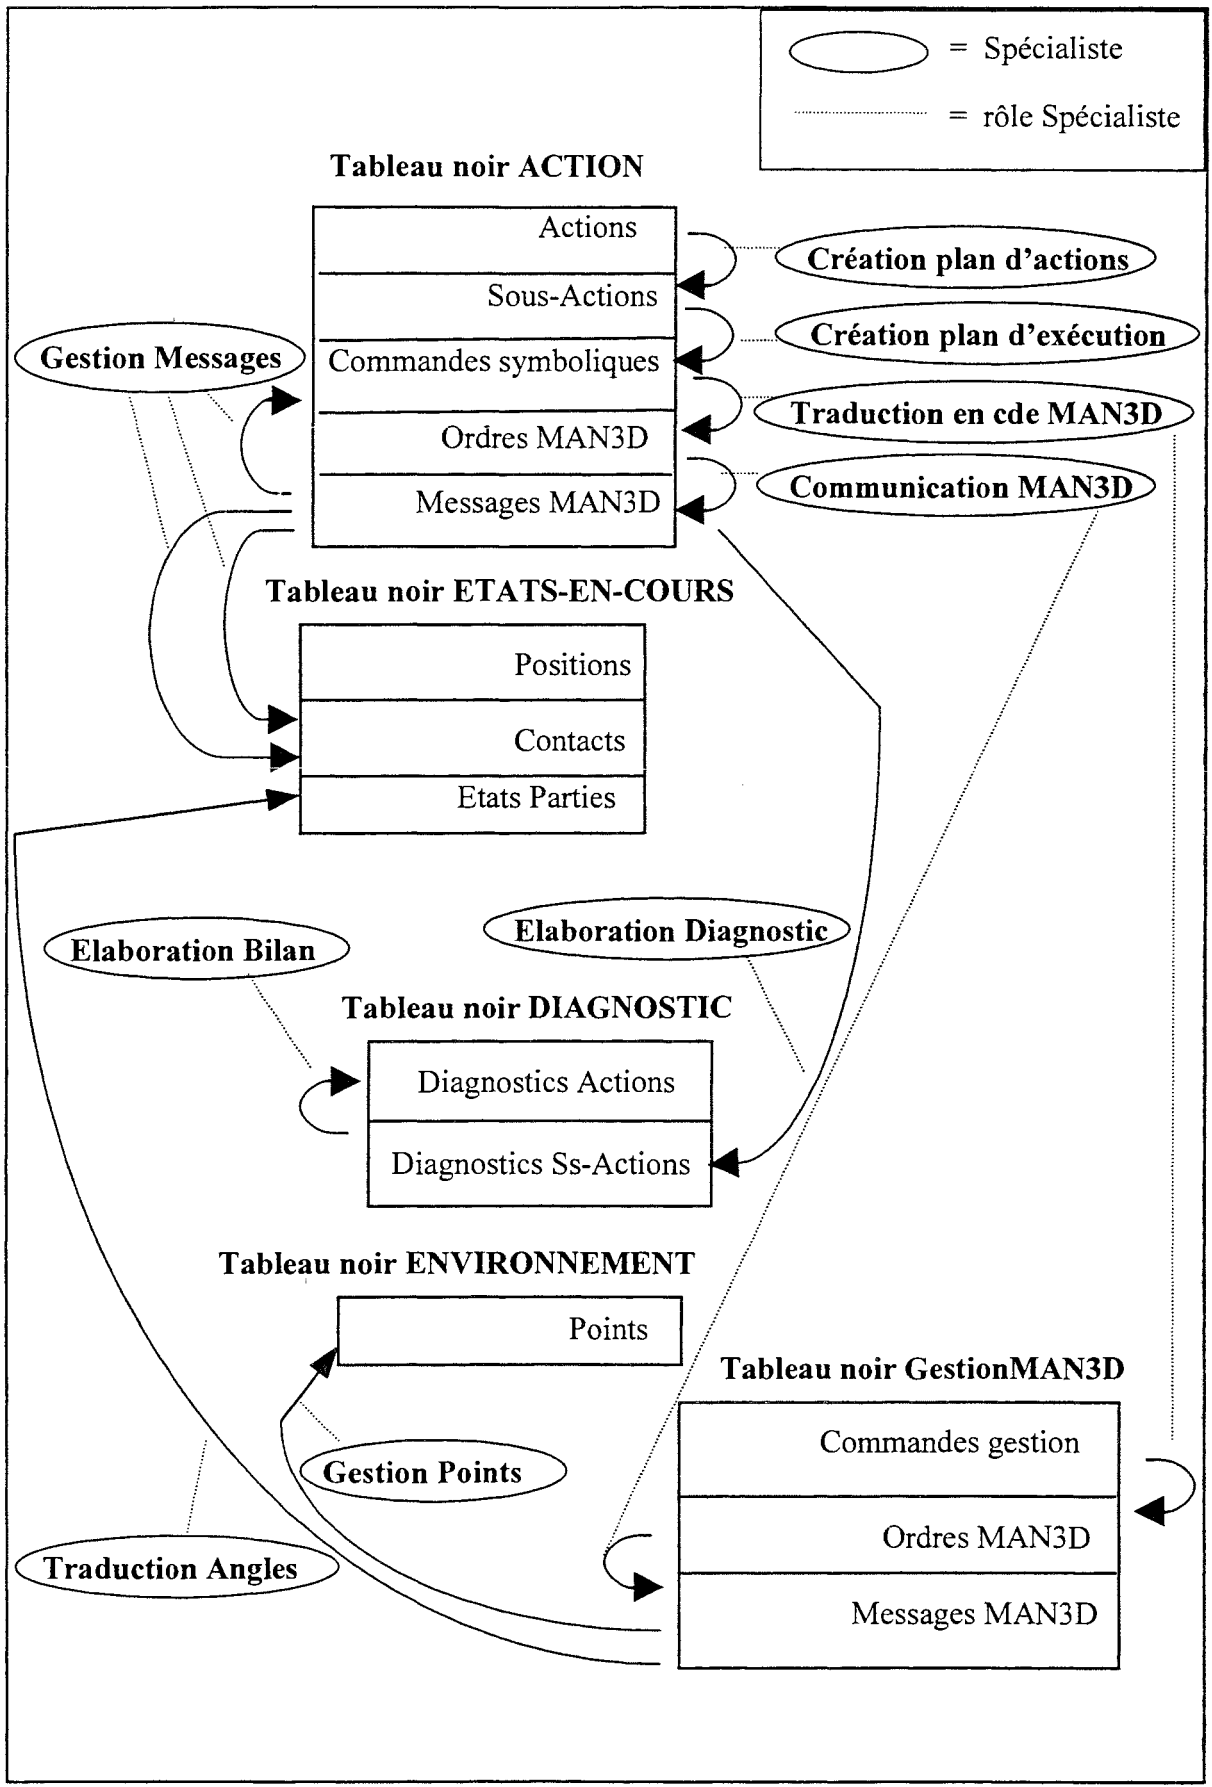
= Spécialiste

= rôle Spécialiste

Tableau noir ACTION

Actions

Sous-Actions

Commandes symboliques

Ordres MAN3D

Messages MAN3D

Création plan d'actions

Création plan d'exécution

Traduction en cde MAN3D

Communication MAN3D

Gestion Messages

Tableau noir ETATS-EN-COURS

Positions

Contacts

Etats Parties

Elaboration Bilan

Elaboration Diagnostic

Tableau noir DIAGNOSTIC

Diagnostics Actions

Diagnostics Ss-Actions

Tableau noir ENVIRONNEMENT

Points

Gestion Points

Tableau noir GestionMAN3D

Commandes gestion

Ordres MAN3D

Messages MAN3D

Traduction Angles